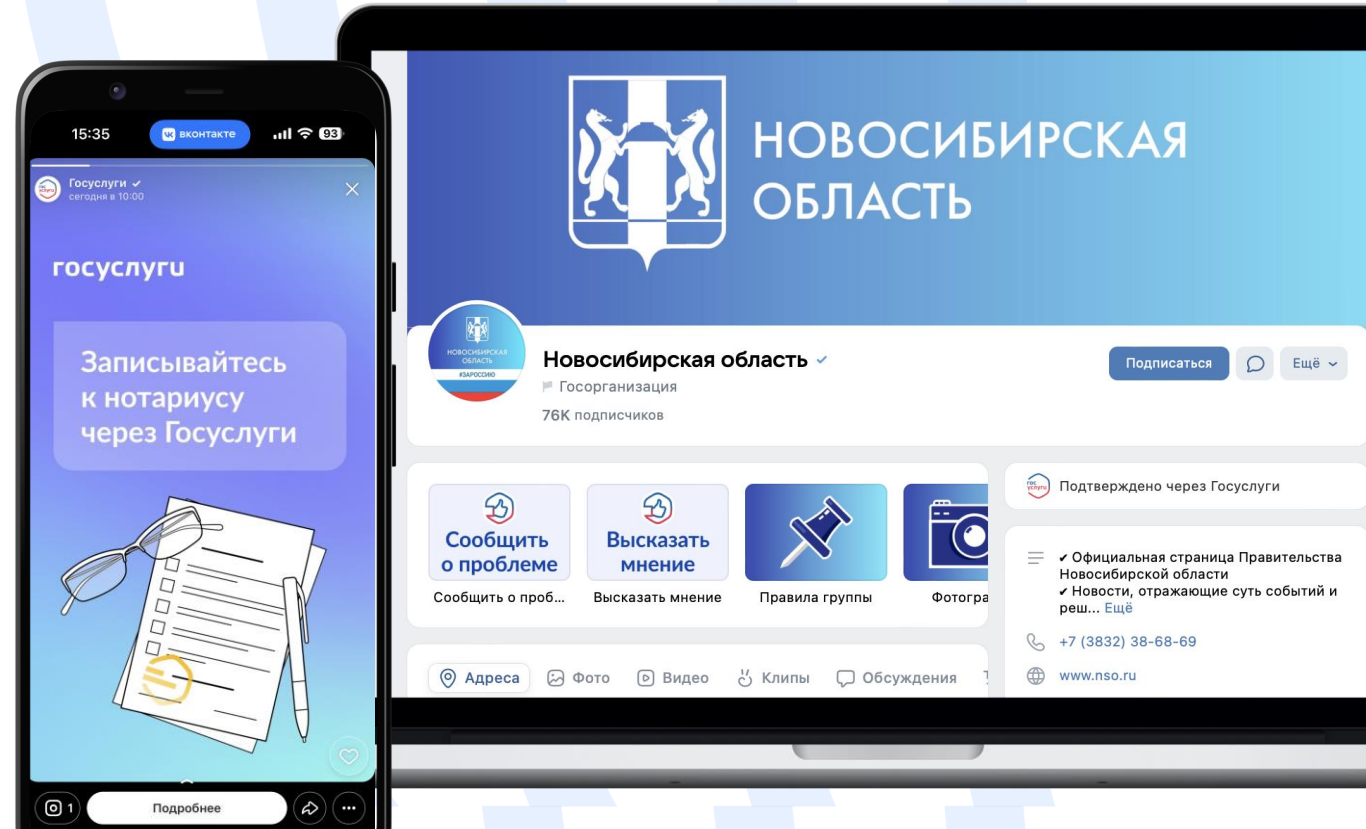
15:35 вконтакте 93

Госуслуги
сегодня в 10:00

госуслуги

Записывайтесь к нотариусу через Госуслуги

1 Подробнее

НОВОСИБИРСКАЯ ОБЛАСТЬ

НОВОСИБИРСКАЯ ОБЛАСТЬ #ЗАРОССИЮ

Новосибирская область
Госорганизация
76K подписчиков

Подписаться Ещё

Сообщить о проблеме
Сообщить о проб...

Высказать мнение
Высказать мнение

Правила группы

Фотогра

Адреса Фото Видео Клипы Обсуждения

Подтверждено через Госуслуги

✔ Официальная страница Правительства Новосибирской области
✔ Новости, отражающие суть событий и реш... Ещё

+7 (3832) 38-68-69

www.nso.ru